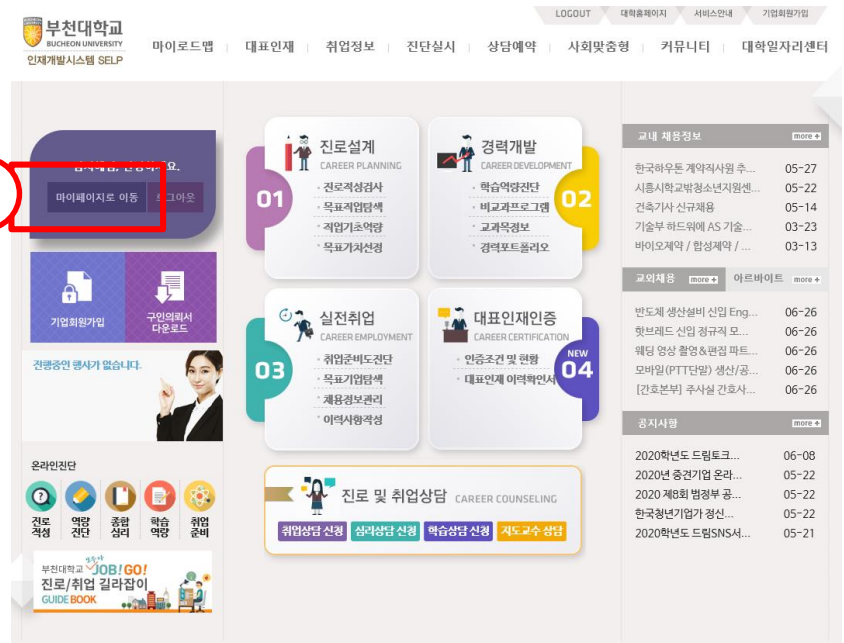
부천대학교
BUCHEON UNIVERSITY
인재개발시스템 SELP

LOGOUT | 대학홈페이지 | 서비스안내 | 기업회원가입

마이로드맵 | 대표인재 | 취업정보 | 진단실시 | 상담예약 | 사회맞춤형 | 커뮤니티 | 대학일자리센터

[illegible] 요.
마이페이지로 이동 | 로그아웃

기업회원가입
구인의뢰서 다운로드

진행중인 행사가 없습니다.

온라인진단
진로적성 | 역량진단 | 종합심리 | 학습역량 | 취업준비

부천대학교 JOB! GO!
진로/취업 길라잡이
GUIDE BOOK

진로설계
CAREER PLANNING
01
진로적성검사
목표직업탐색
직업기초역량
목표기차선정

경력개발
CAREER DEVELOPMENT
02
학습역량진단
비교과프로그램
교과목정보
경력포트폴리오

실전취업
CAREER EMPLOYMENT
03
취업준비도진단
목표기업탐색
채용정보관리
이력사항작성

대표인재인증
CAREER CERTIFICATION
NEW
04
인증조건 및 현황
대표인재 이력확인서

진로 및 취업상담 CAREER COUNSELING
취업상담 신청 | 심리상담 신청 | 학습상담 신청 | 지도교수 상담

교내 채용정보 more
한국하우톤 계약직사원 추... 05-27
시흥시학교밖청소년지원센... 05-22
건축기사 신규채용 05-14
기술부 하드웨어 SA 기술... 03-23
바이오제약 / 합성제약 / ... 03-13

교외채용 more | 아르바이트 more
반도체 생산설비 신입 Eng... 06-26
핫브레드 신입 정규직 모... 06-26
웨딩 영상 촬영&편집 파트... 06-26
모바일(PTT단말) 생산/공... 06-26
[간호본부] 주사실 간호사... 06-26

공지사항 more
2020학년도 드림토크... 06-08
2020년 중견기업 온라... 05-22
2020 제8회 범정부 공... 05-22
한국청년기업가 정신... 05-22
2020학년도 드림SNS서... 05-21